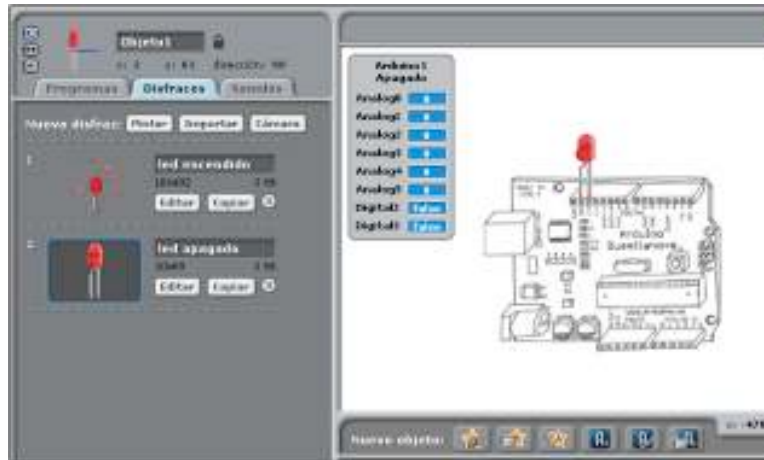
Objeto1

x: 0 y: 61 dirección: 90

Programas Disfraces Sonidos

Nuevo disfraz: Pintar Importar Cámara

1

led encendido

Editar Copiar

2

led apagado

Editar Copiar

Arduino1 Apagado

Analog0

Analog1

Analog2

Analog3

Analog4

Analog5

Digital2 false

Digital3 false

Arduino Duemilanove

Nuevo objeto: